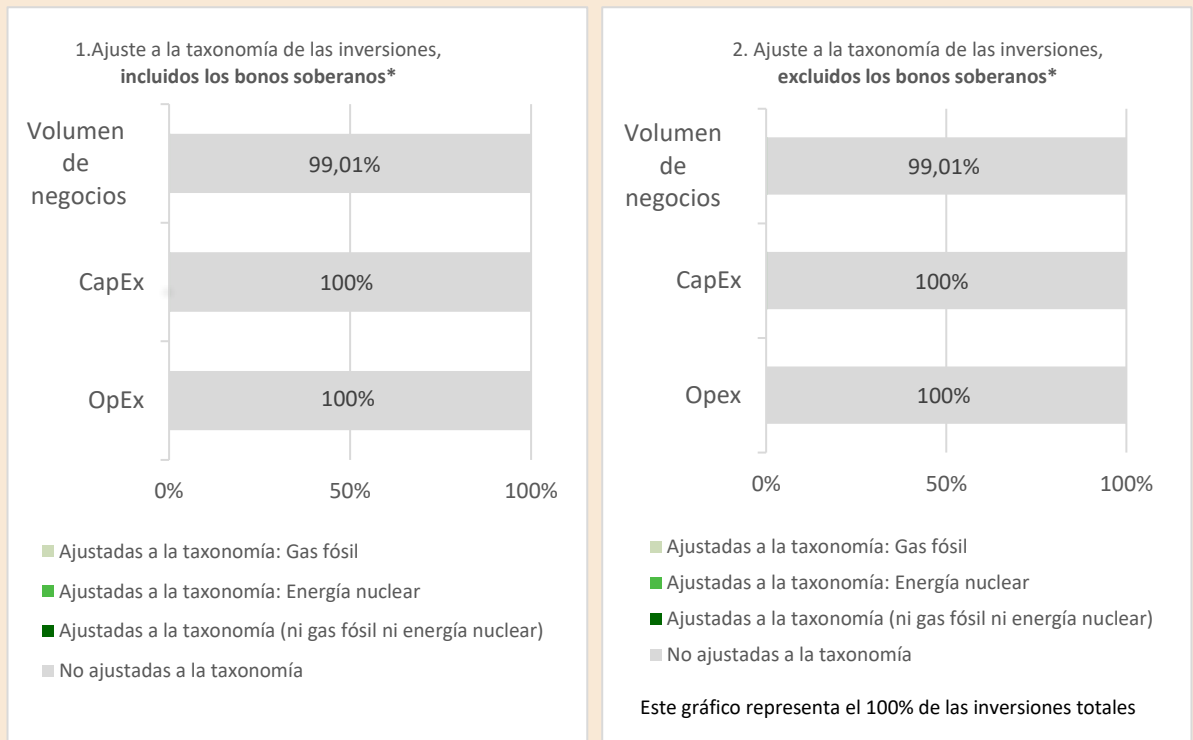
1.Ajuste a la taxonomía de las inversiones, **incluidos los bonos soberanos\***

Volumen de negocios

99,01%

CapEx

100%

OpEx

100%

0%

50%

100%

Ajustadas a la taxonomía: Gas fósil

Ajustadas a la taxonomía: Energía nuclear

Ajustadas a la taxonomía (ni gas fósil ni energía nuclear)

No ajustadas a la taxonomía

2. Ajuste a la taxonomía de las inversiones, **excluidos los bonos soberanos\***

Volumen de negocios

99,01%

CapEx

100%

Opex

100%

0%

50%

100%

Ajustadas a la taxonomía: Gas fósil

Ajustadas a la taxonomía: Energía nuclear

Ajustadas a la taxonomía (ni gas fósil ni energía nuclear)

No ajustadas a la taxonomía

Este gráfico representa el 100% de las inversiones totales